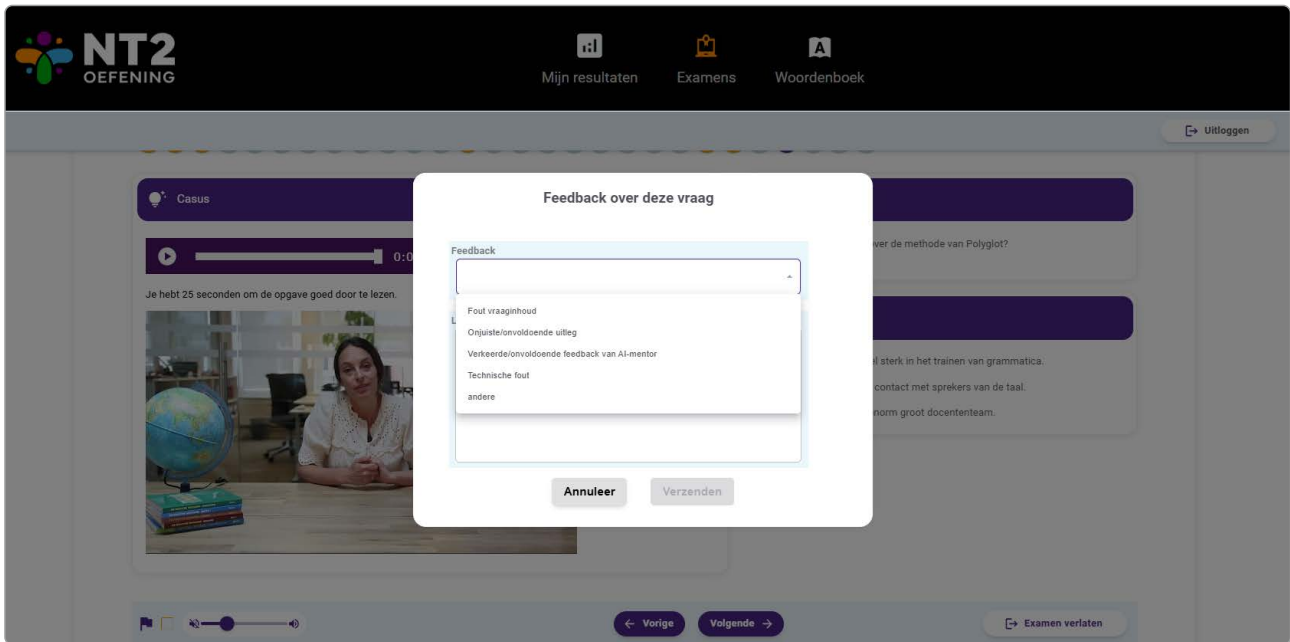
NT2 OEFENING

Mijn resultaten
Examens
Woordenboek

Uitloggen

Casus

0:0

Je hebt 25 seconden om de opgave goed door te lezen.

Feedback over deze vraag

Feedback

Fout vraaginhoud
Onjuiste/onvoldoende uitleg
Verkeerde/onvoldoende feedback van AI-mentor
Technische fout
andere

Annuleer
Verzenden

ver de methode van Polyglot?

el sterk in het trainen van grammatica.
contact met sprekers van de taal.
norm groot docententeam.

Vorige
Volgende
Examen verlaten